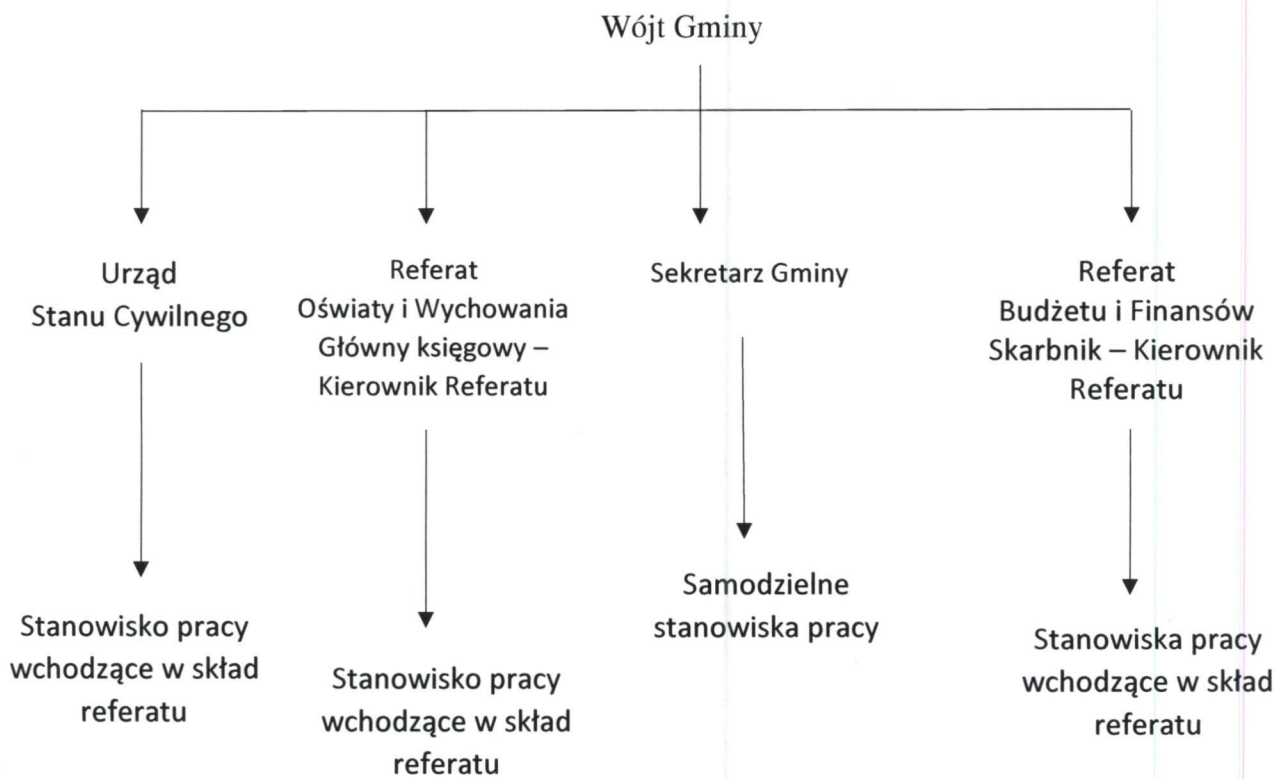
Wójt Gminy

Urząd
Stanu Cywilnego

Stanowisko pracy wchodzące w skład referatu

Referat
Oświaty i Wychowania
Główny księgowy – Kierownik Referatu

Stanowisko pracy wchodzące w skład referatu

Sekretarz Gminy

Samodzielne stanowiska pracy

Referat
Budżetu i Finansów
Skarbnik – Kierownik Referatu

Stanowiska pracy wchodzące w skład referatu